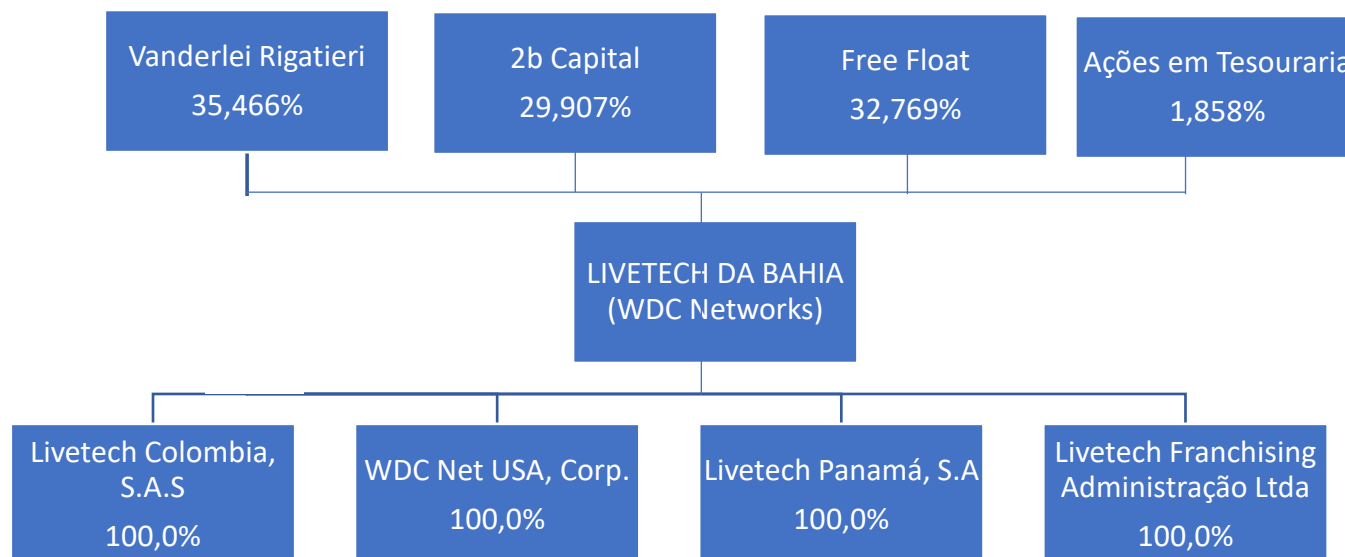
Vanderlei Rigatieri
35,466%

2b Capital
29,907%

Free Float
32,769%

Ações em Tesouraria
1,858%

LIVETECH DA BAHIA
(WDC Networks)

Livetech Colombia, S.A.S
100,0%

WDC Net USA, Corp.
100,0%

Livetech Panamá, S.A
100,0%

Livetech Franchising Administração Ltda
100,0%